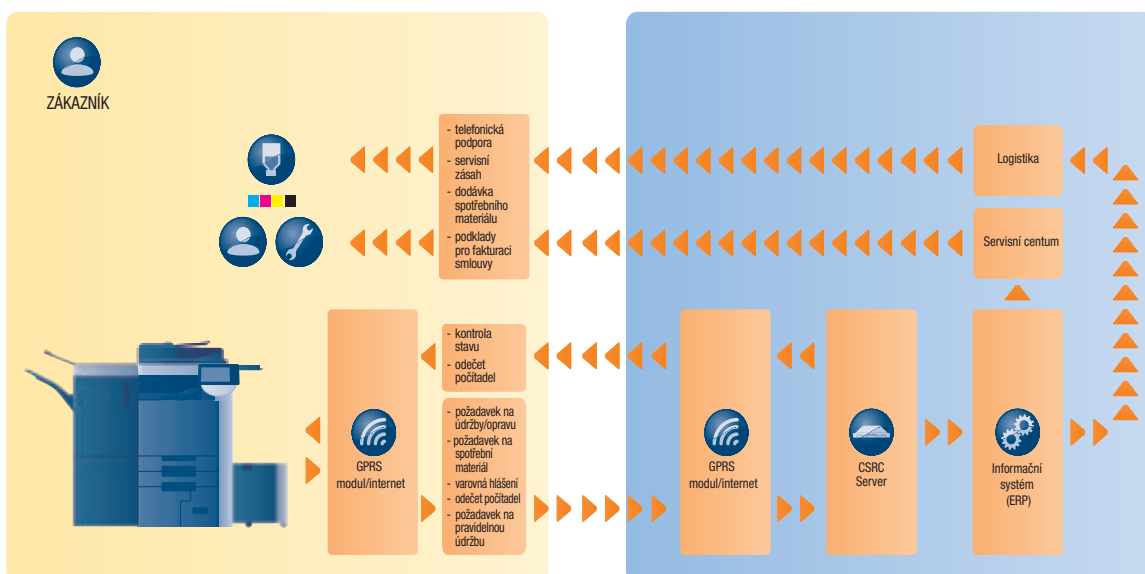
ZÁKAZNÍK

- telefonická podpora
- servisní zásah
- dodávka spotřebního materiálu
- podklady pro fakturaci smlouvy

Logistika

Servisní centum

- kontrola stavu
- odečet počítadel

- požadavek na údržby/opravu
- požadavek na spotřební materiál
- varovná hlášení
- odečet počítadel
- požadavek na pravidelnou údržbu

GPRS modul/internet

GPRS modul/internet

CSRC Server

Informační systém (ERP)